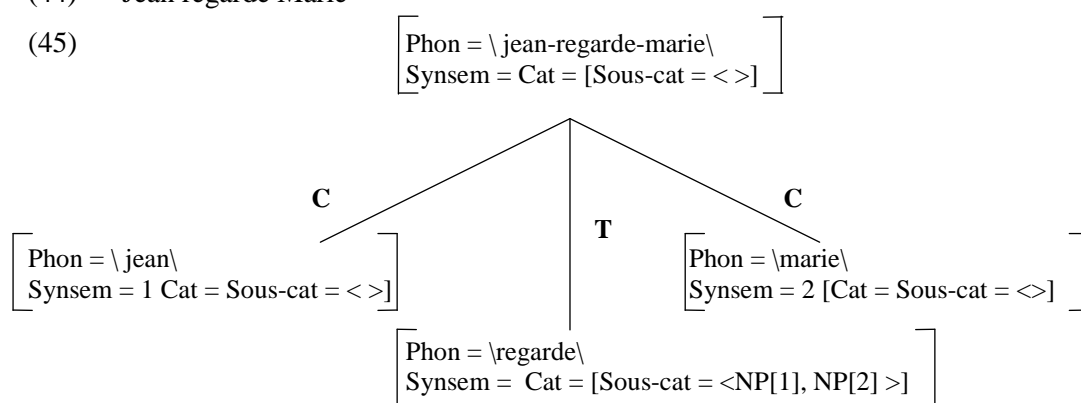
(44) Jean regarde Marie

(45)

Phon = \ jean-regarde-marie\
Synsem = Cat = [Sous-cat = < >]

C

T

C

Phon = \ jean\
Synsem = 1 Cat = Sous-cat = < >]

Phon = \marie\
Synsem = 2 [Cat = Sous-cat = <>]

Phon = \regarde\
Synsem = Cat = [Sous-cat = <NP[1], NP[2] >]